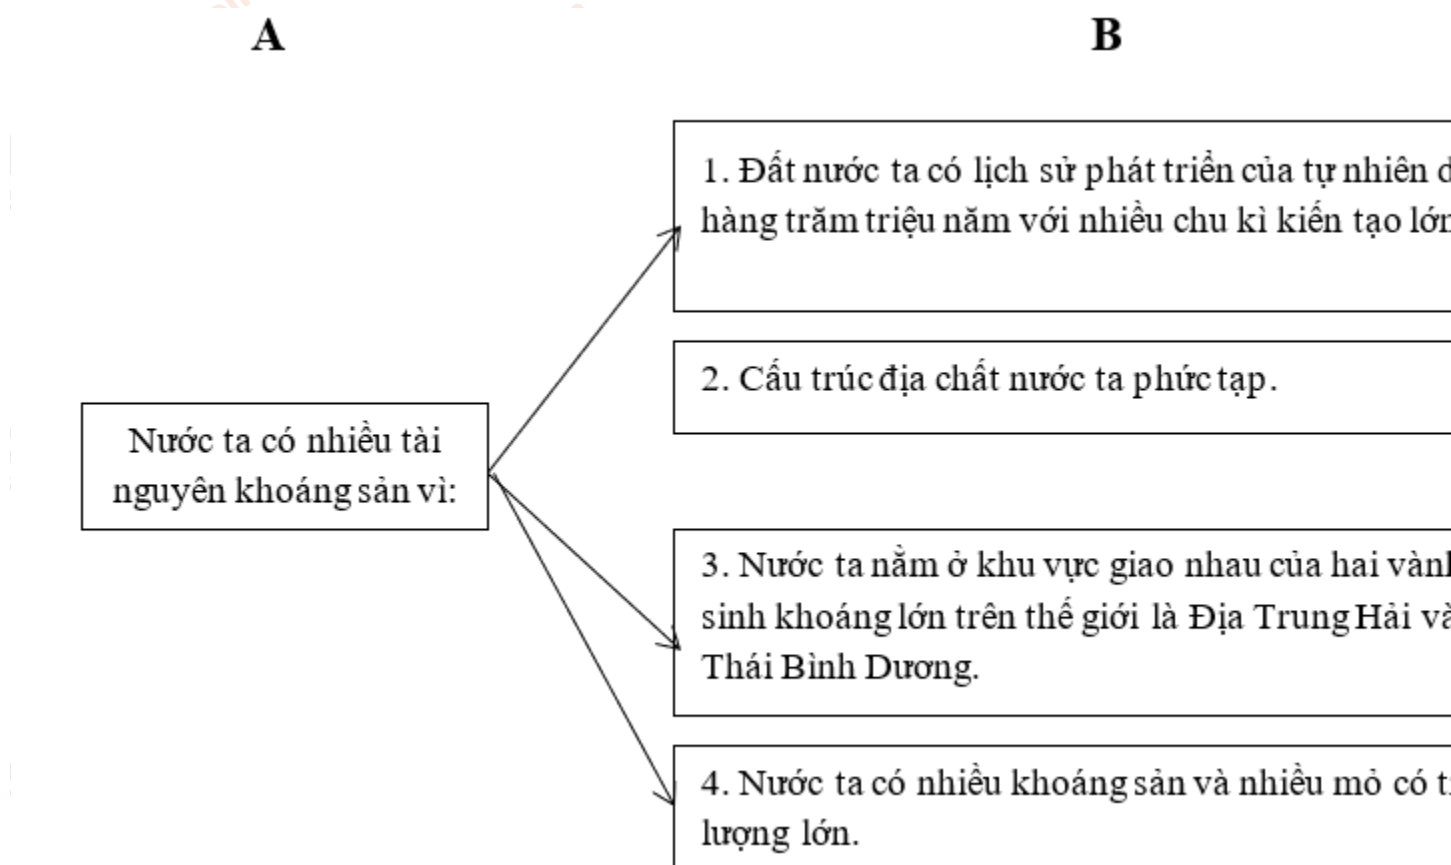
A

B

Nước ta có nhiều tài nguyên khoáng sản vì:

1. Đất nước ta có lịch sử phát triển của tự nhiên d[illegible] hàng trăm triệu năm với nhiều chu kì kiến tạo lớn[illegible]

2. Cấu trúc địa chất nước ta phức tạp.

3. Nước ta nằm ở khu vực giao nhau của hai vàn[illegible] sinh khoáng lớn trên thế giới là Địa Trung Hải v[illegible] Thái Bình Dương.

4. Nước ta có nhiều khoáng sản và nhiều mỏ có t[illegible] lượng lớn.